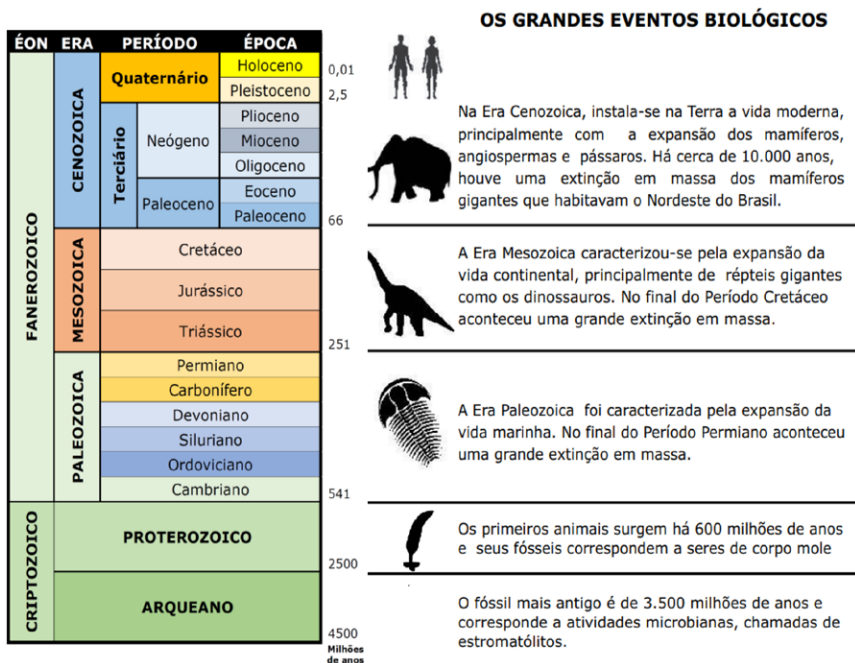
OS GRANDES EVENTOS BIOLÓGICOS

| ÉON | ERA | PERÍODO | | ÉPOCA |
|---|---|---|---|---|
| FANEROZOICO | CENOZOICA | Quaternário | | Holoceno |
| | | | | Pleistoceno |
| | | Terciário | Neógeno | Plioceno |
| | | | | Mioceno |
| | | | | Oligoceno |
| | | | Paleoceno | Eoceno |
| | | | | Paleoceno |
| | MESOZOICA | Cretáceo | | |
| | | Jurássico | | |
| | | Triássico | | |
| | PALEOZOICA | Permiano | | |
| | | Carbonífero | | |
| | | Devoniano | | |
| | | Siluriano | | |
| | | Ordoviciano | | |
| | | Cambriano | | |
| CRIPTOZOICO | PROTEROZOICO | | | |
| | ARQUEANO | | | |

0,01
2,5
66
251
541
2500
4500
Milhões de anos

Na Era Cenozoica, instala-se na Terra a vida moderna, principalmente com a expansão dos mamíferos, angiospermas e pássaros. Há cerca de 10.000 anos, houve uma extinção em massa dos mamíferos gigantes que habitavam o Nordeste do Brasil.

A Era Mesozoica caracterizou-se pela expansão da vida continental, principalmente de répteis gigantes como os dinossauros. No final do Período Cretáceo aconteceu uma grande extinção em massa.

A Era Paleozoica foi caracterizada pela expansão da vida marinha. No final do Período Permiano aconteceu uma grande extinção em massa.

Os primeiros animais surgem há 600 milhões de anos e seus fósseis correspondem a seres de corpo mole

O fóssil mais antigo é de 3.500 milhões de anos e corresponde a atividades microbianas, chamadas de estromatólitos.